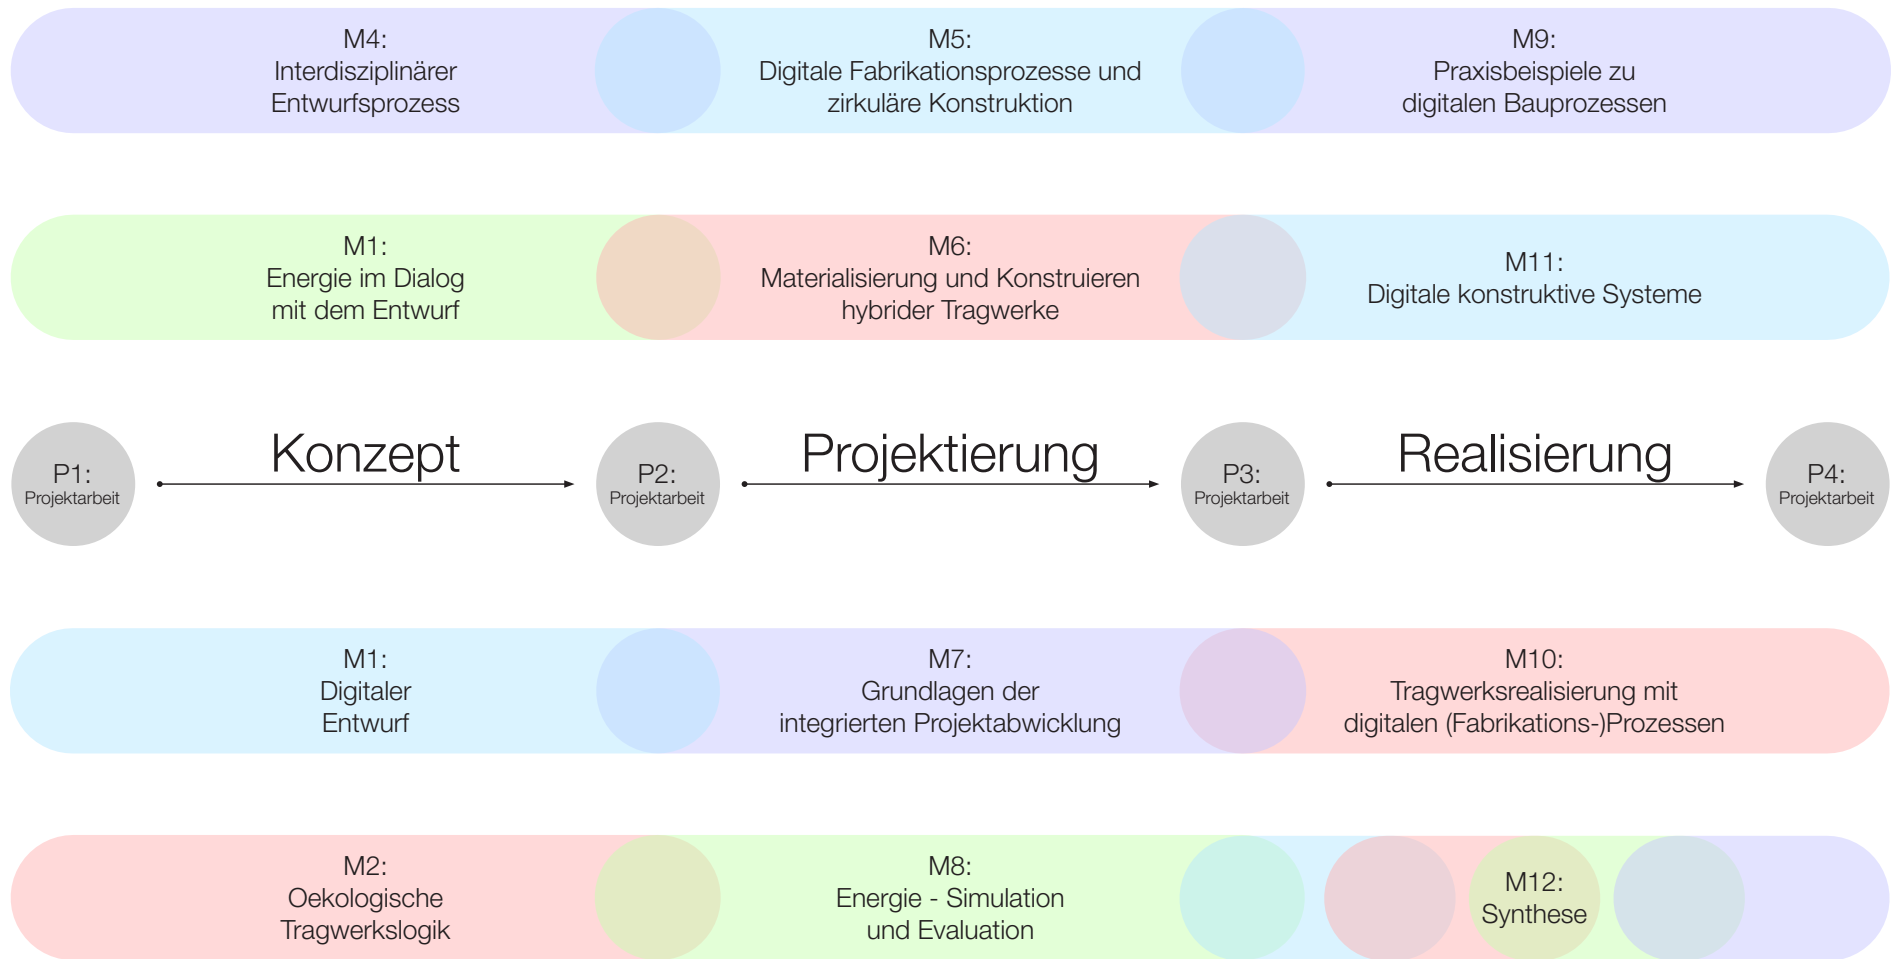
M4:
Interdisziplinärer
Entwurfsprozess

M5:
Digitale Fabrikationsprozesse und
zirkuläre Konstruktion

M9:
Praxisbeispiele zu
digitalen Bauprozessen

M1:
Energie im Dialog
mit dem Entwurf

M6:
Materialisierung und Konstruieren
hybrider Tragwerke

M11:
Digitale konstruktive Systeme

P1:
Projektarbeit

Konzept

P2:
Projektarbeit

Projektierung

P3:
Projektarbeit

Realisierung

P4:
Projektarbeit

M1:
Digitaler
Entwurf

M7:
Grundlagen der
integrierten Projektabwicklung

M10:
Tragwerksrealisierung mit
digitalen (Fabrikations-)Prozessen

M2:
Oekologische
Tragwerkslogik

M8:
Energie - Simulation
und Evaluation

M12:
Synthese